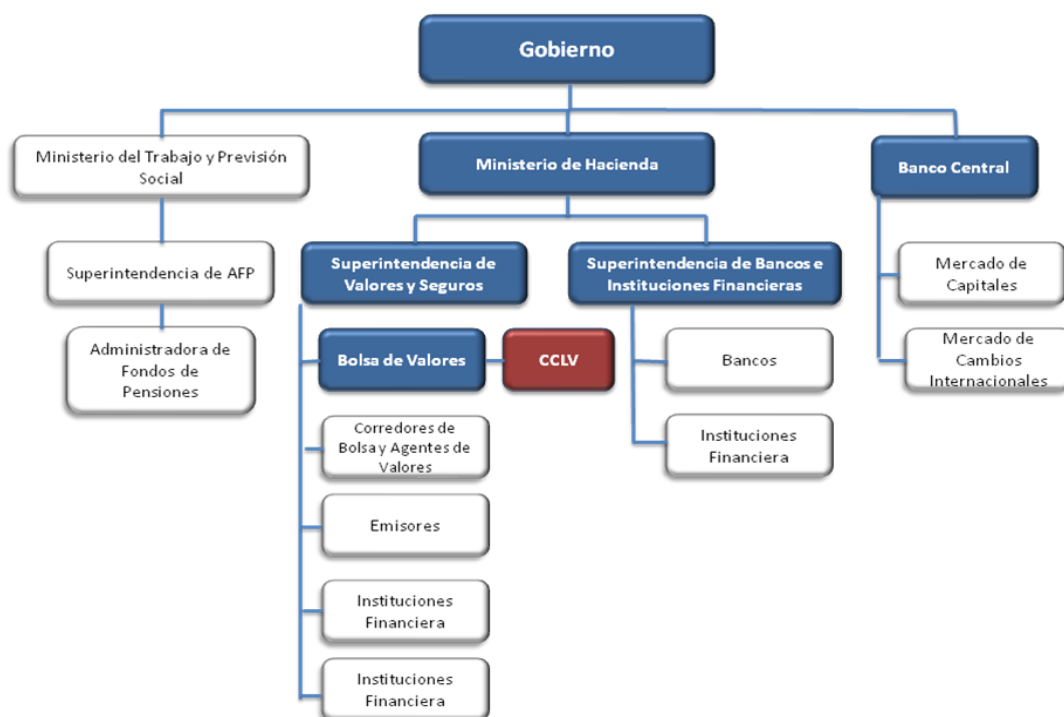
Gobierno

Ministerio del Trabajo y Previsión Social

Superintendencia de AFP

Administradora de Fondos de Pensiones

Ministerio de Hacienda

Superintendencia de Valores y Seguros

Bolsa de Valores

CCLV

Corredores de Bolsa y Agentes de Valores

Emisores

Instituciones Financiera

Instituciones Financiera

Superintendencia de Bancos e Instituciones Financieras

Bancos

Instituciones Financiera

Banco Central

Mercado de Capitales

Mercado de Cambios Internacionales